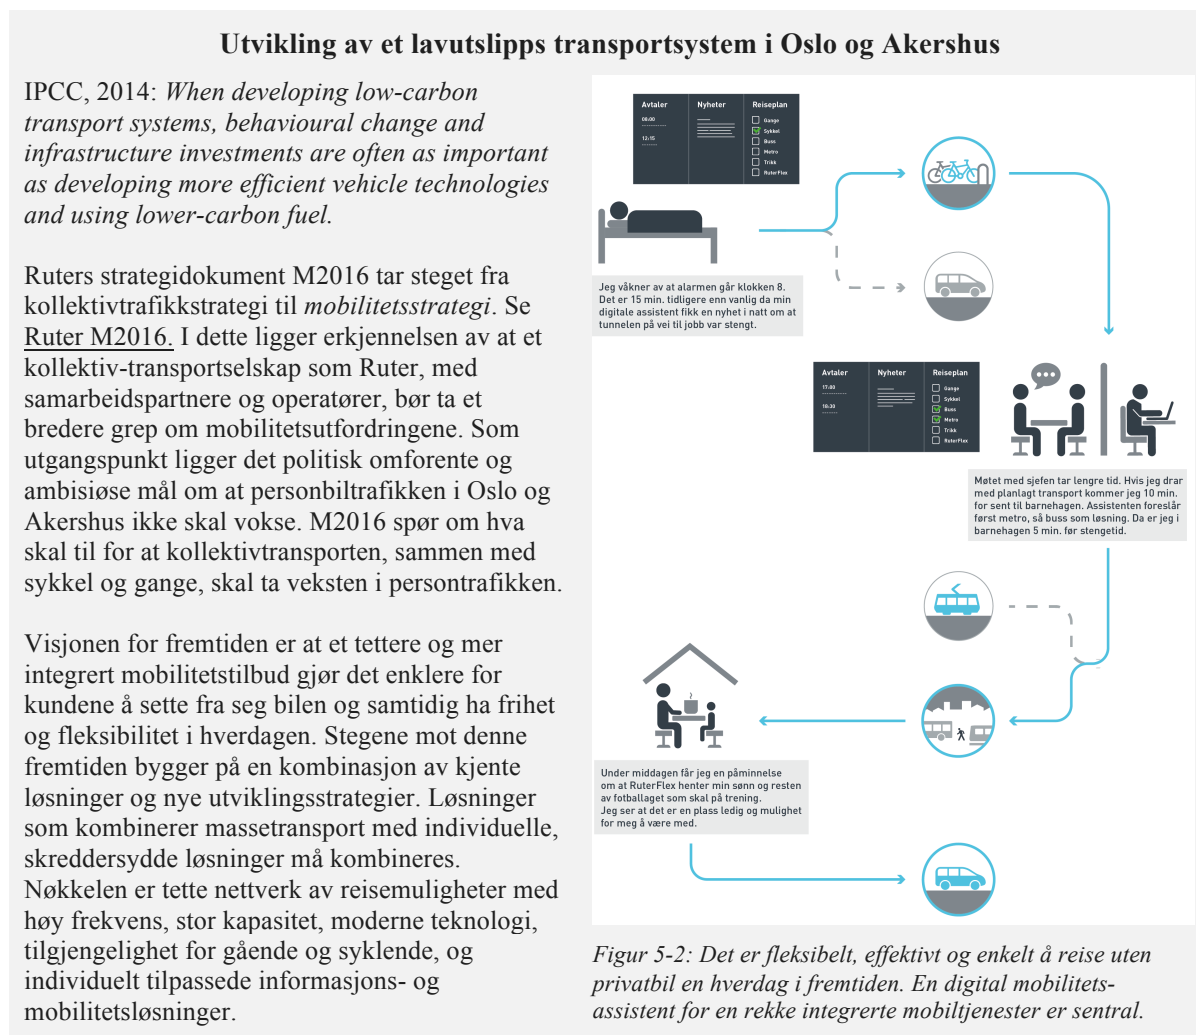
Utvikling av et lavutslipps transportsystem i Oslo og Akershus

IPCC, 2014: *When developing low-carbon transport systems, behavioural change and infrastructure investments are often as important as developing more efficient vehicle technologies and using lower-carbon fuel.*

Ruters strategidokument M2016 tar steget fra kollektivtrafikkstrategi til *mobilitetsstrategi*. Se Ruter M2016. I dette ligger erkjennelsen av at et kollektiv-transportselskap som Ruter, med samarbeidspartnere og operatører, bør ta et bredere grep om mobilitetsutfordringene. Som utgangspunkt ligger det politisk omforente og ambisiøse mål om at personbiltrafikken i Oslo og Akershus ikke skal vokse. M2016 spør om hva skal til for at kollektivtransporten, sammen med sykkel og gange, skal ta veksten i persontrafikken.

Visjonen for fremtiden er at et tettere og mer integrert mobilitetstilbud gjør det enklere for kundene å sette fra seg bilen og samtidig ha frihet og fleksibilitet i hverdagen. Stegene mot denne fremtiden bygger på en kombinasjon av kjente løsninger og nye utviklingsstrategier. Løsninger som kombinerer massetransport med individuelle, skreddersydde løsninger må kombineres. Nøkkelen er tette nettverk av reisemuligheter med høy frekvens, stor kapasitet, moderne teknologi, tilgjengelighet for gående og syklende, og individuelt tilpassede informasjons- og mobilitetsløsninger.

Avtaler
08:00
12:15
Nyheter
Reiseplan
Gange
Sykkel
Buss
Metro
Trikk
RuterFlex

Jeg våkner av at alarmen går klokken 8. Det er 15 min. tidligere enn vanlig da min digitale assistent fikk en nyhet i natt om at tunnelen på vei til jobb var stengt.

Avtaler
17:00
16:30
Nyheter
Reiseplan
Gange
Sykkel
Buss
Metro
Trikk
RuterFlex

Møtet med sjefen tar lengre tid. Hvis jeg drar med planlagt transport kommer jeg 10 min. for sent til barnehagen. Assistenten foreslår først metro, så buss som løsning. Da er jeg i barnehagen 5 min. før stengetid.

Under middagen får jeg en påminnelse om at RuterFlex henter min sønn og resten av fotballaget som skal på trening.
Jeg ser at det er en plass ledig og mulighet for meg å være med.

*Figur 5-2: Det er fleksibelt, effektivt og enkelt å reise uten privatbil en hverdag i fremtiden. En digital mobilitetsassistent for en rekke integrerte mobiltjenester er sentral.*